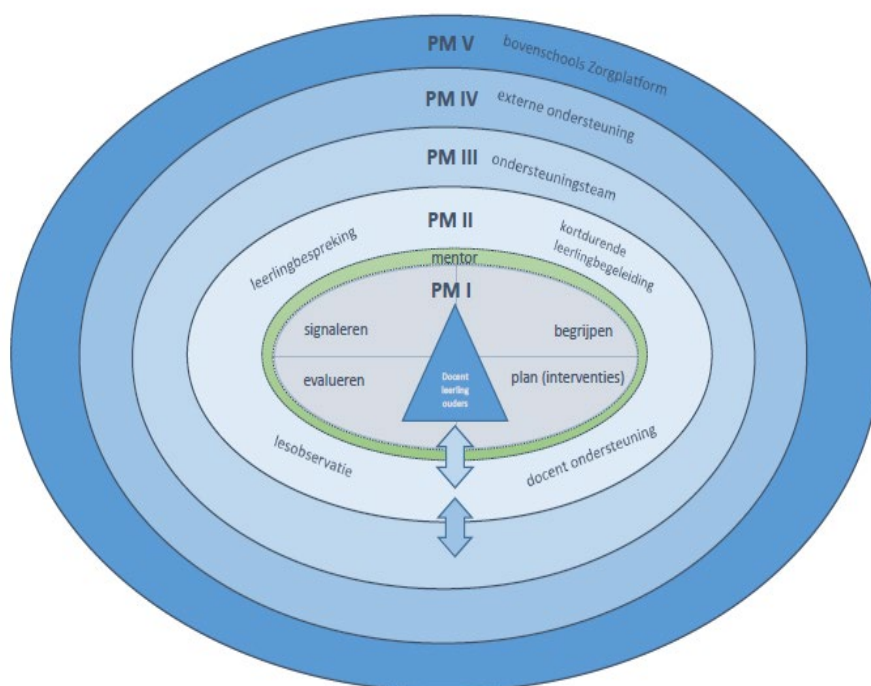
PM V bovenschools Zorgplatform

PM IV externe ondersteuning

PM III ondersteuningsteam

PM II

leerlingbespreking

kortdurende leerlingbegeleiding

mentor

PM I

signaleren

begrijpen

evalueren

plan (interventies)

Docent leerling ouders

lesobservatie

docent ondersteuning